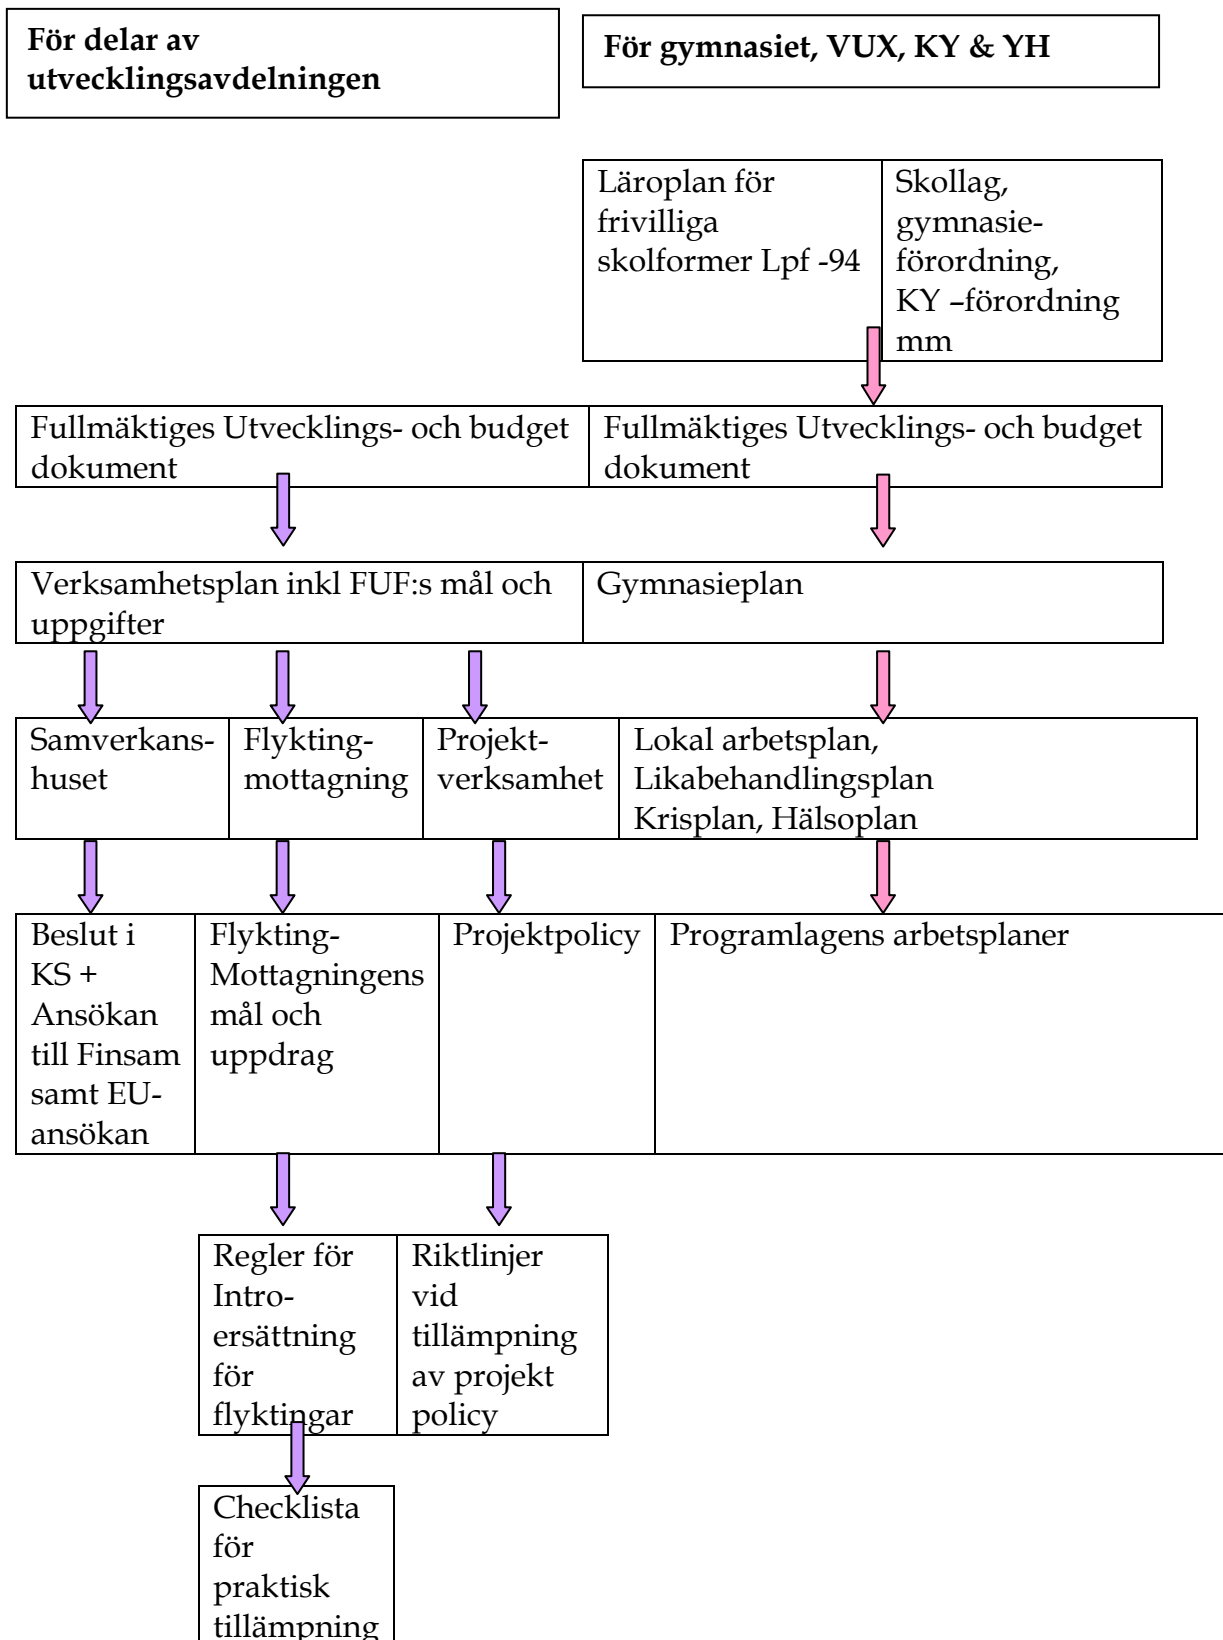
För delar av utvecklingsavdelningen

För gymnasiet, VUX, KY & YH

Läroplan för frivilliga skolformer Lpf -94

Skollag, gymnasieförordning, KY –förordning mm

Fullmäktiges Utvecklings- och budget dokument

Fullmäktiges Utvecklings- och budget dokument

Verksamhetsplan inkl FUF:s mål och uppgifter

Gymnasieplan

Samverkanshuset

Flyktingmottagning

Projektverksamhet

Lokal arbetsplan, Likabehandlingsplan Krisplan, Hälsoplan

Beslut i KS + Ansökan till Finsam samt EU-ansökan

Flykting-Mottagningens mål och uppdrag

Projektpolicy

Programlagens arbetsplaner

Regler för Introersättning för flyktingar

Riktlinjer vid tillämpning av projekt policy

Checklista för praktisk tillämpning